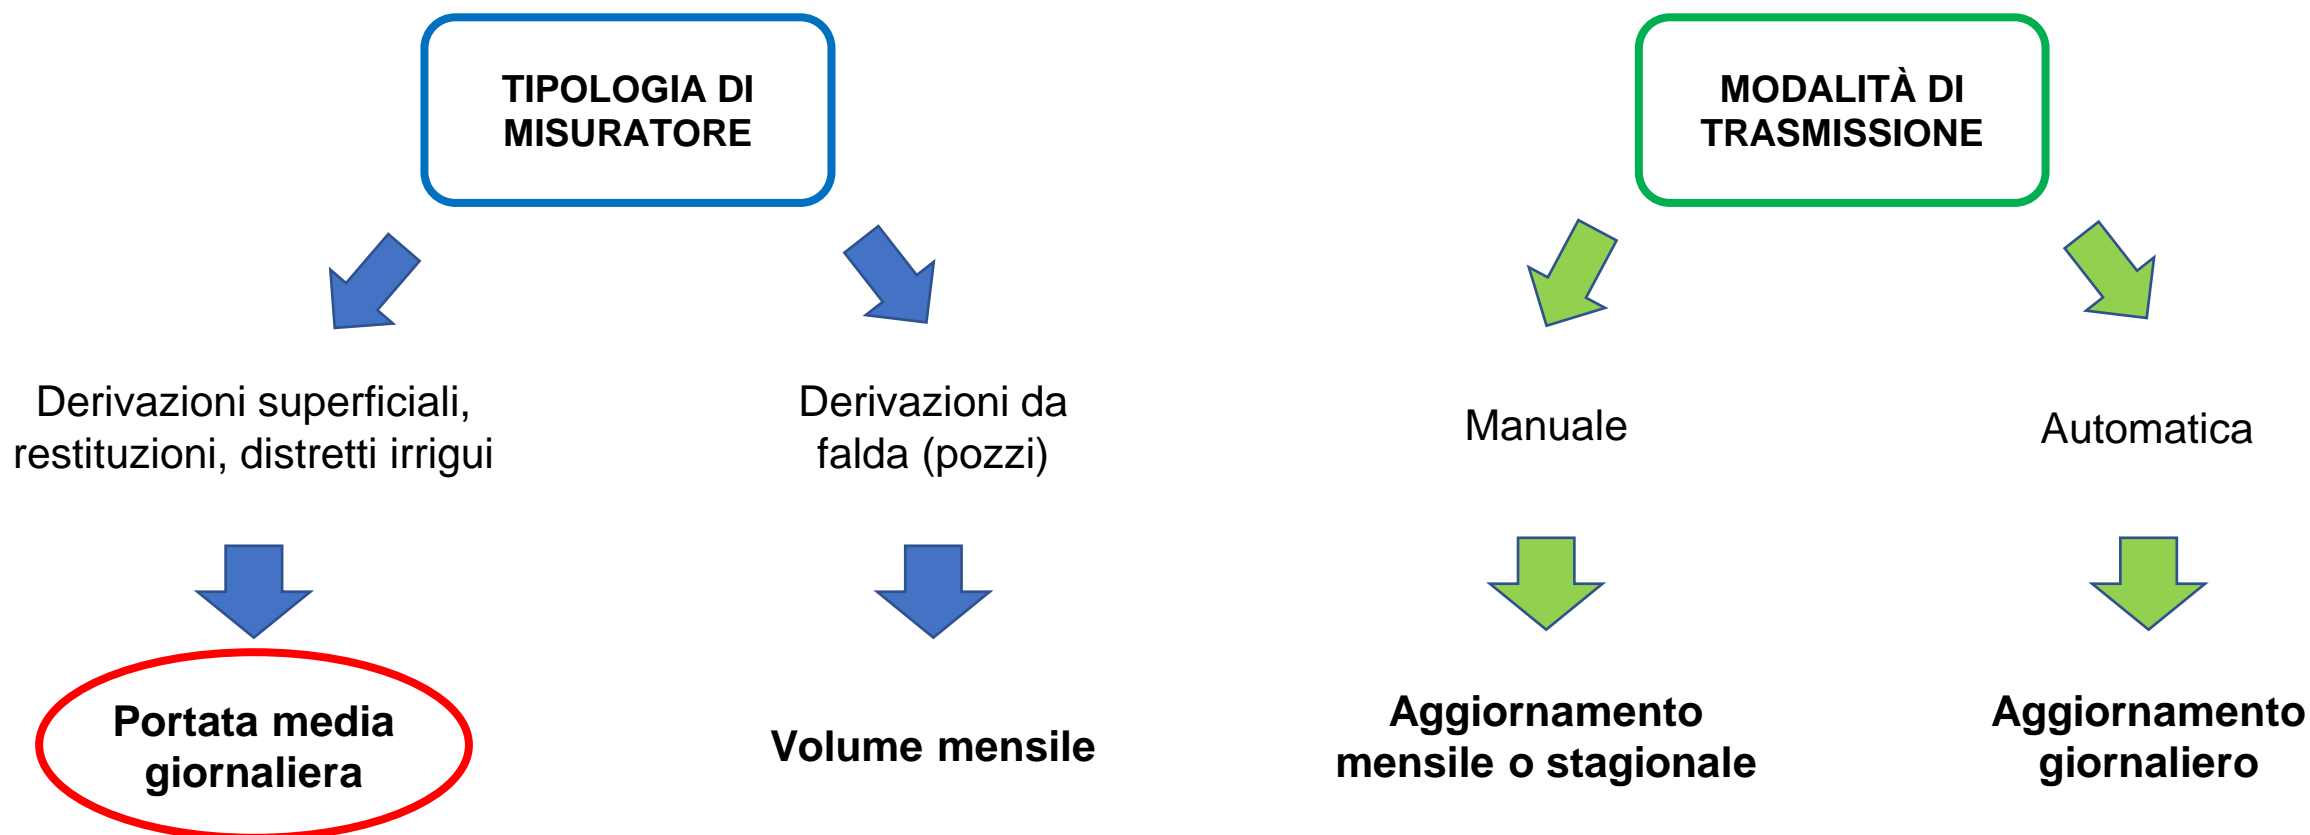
TIPOLOGIA DI MISURATORE

Derivazioni superficiali, restituzioni, distretti irrigui

Portata media giornaliera

Derivazioni da falda (pozzi)

Volume mensile

MODALITÀ DI TRASMISSIONE

Manuale

Aggiornamento mensile o stagionale

Automatica

Aggiornamento giornaliero